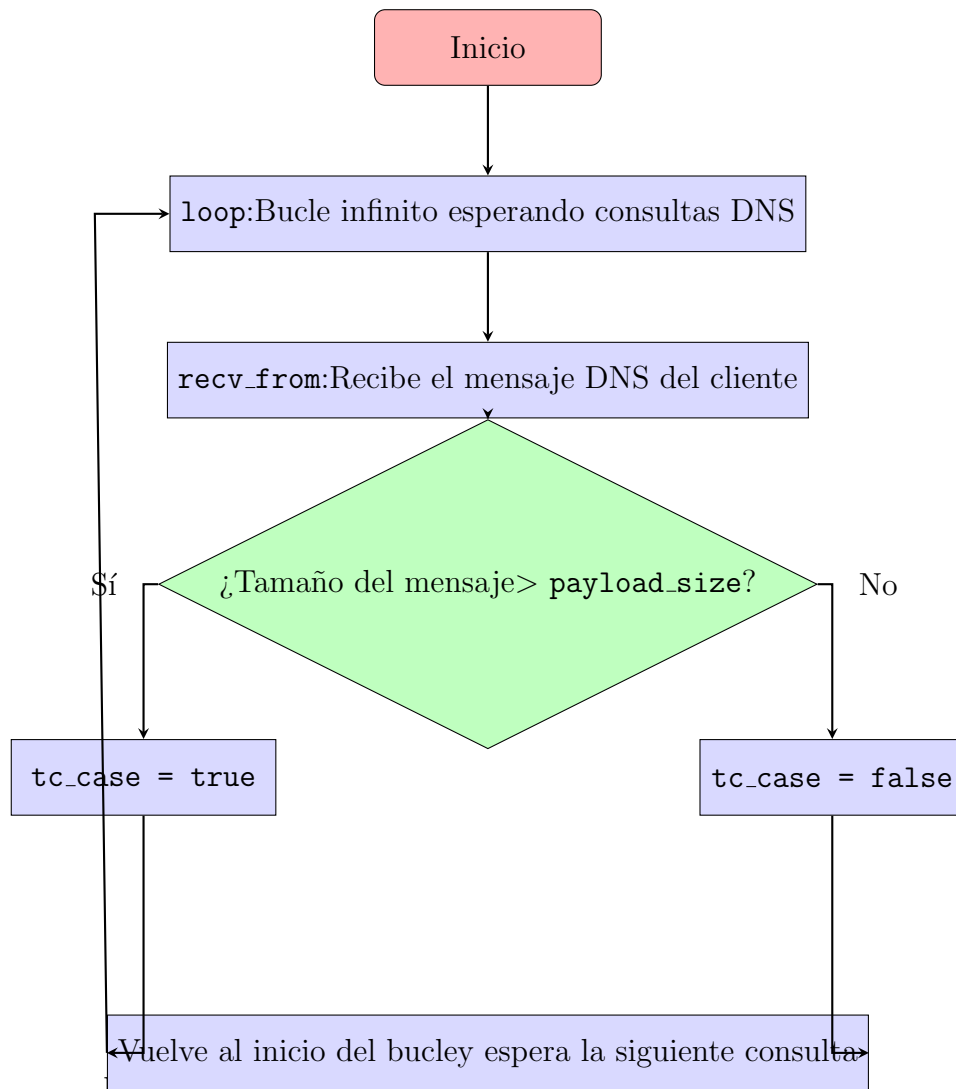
Inicio

loop:Bucle infinito esperando consultas DNS

recv_from:Recibe el mensaje DNS del cliente

¿Tamaño del mensaje> payload_size?

Sí

No

tc_case = true

tc_case = false

Vuelve al inicio del bucley espera la siguiente consulta